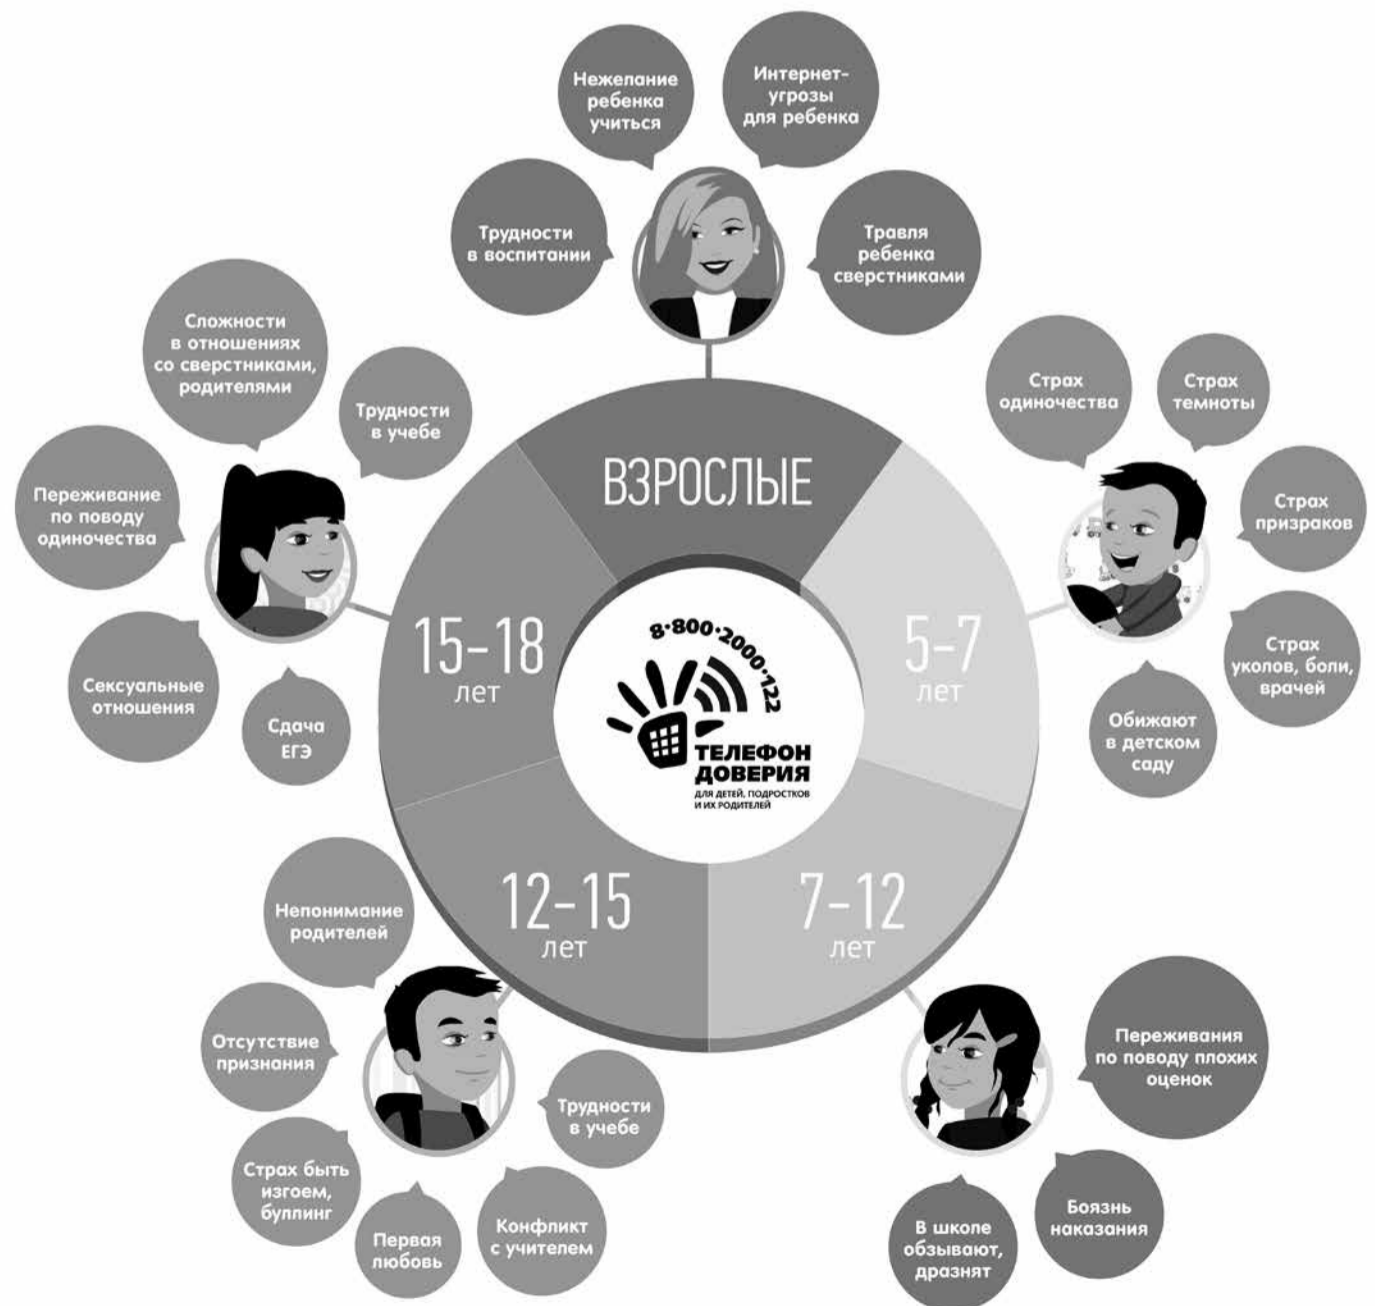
Нежелание ребенка учиться

Интернет-угрозы для ребенка

Трудности в воспитании

Травля ребенка сверстниками

ВЗРОСЛЫЕ

Сложности в отношениях со сверстниками, родителями

Трудности в учебе

Переживание по поводу одиночества

Сексуальные отношения

Сдача ЕГЭ

15–18 лет

Страх одиночества

Страх темноты

Страх призраков

Страх уколов, боли, врачей

Обижают в детском саду

5–7 лет

8·800·2000·122
ТЕЛЕФОН ДОВЕРИЯ
ДЛЯ ДЕТЕЙ, ПОДРОСТКОВ И ИХ РОДИТЕЛЕЙ

12–15 лет

7–12 лет

Непонимание родителей

Отсутствие признания

Трудности в учебе

Страх быть изгоем, буллинг

Первая любовь

Конфликт с учителем

Переживания по поводу плохих оценок

Боязнь наказания

В школе обзывают, дразнят